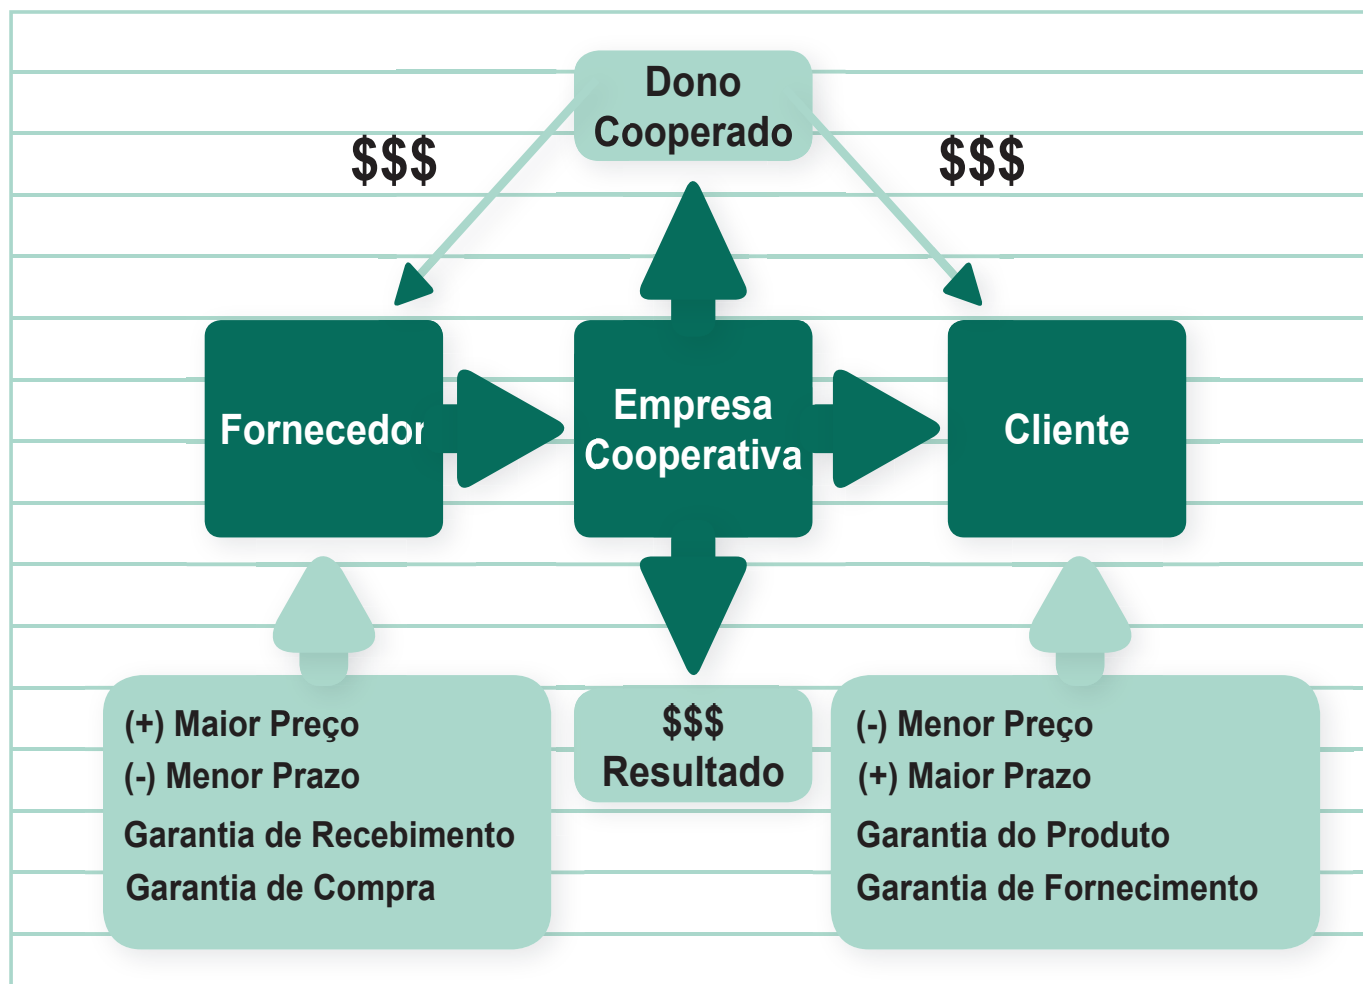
Dono
Cooperado

$$$

$$$

Fornecedor

Empresa
Cooperativa

Cliente

(+) Maior Preço
(-) Menor Prazo
Garantia de Recebimento
Garantia de Compra

$$$
Resultado

(-) Menor Preço
(+) Maior Prazo
Garantia do Produto
Garantia de Fornecimento